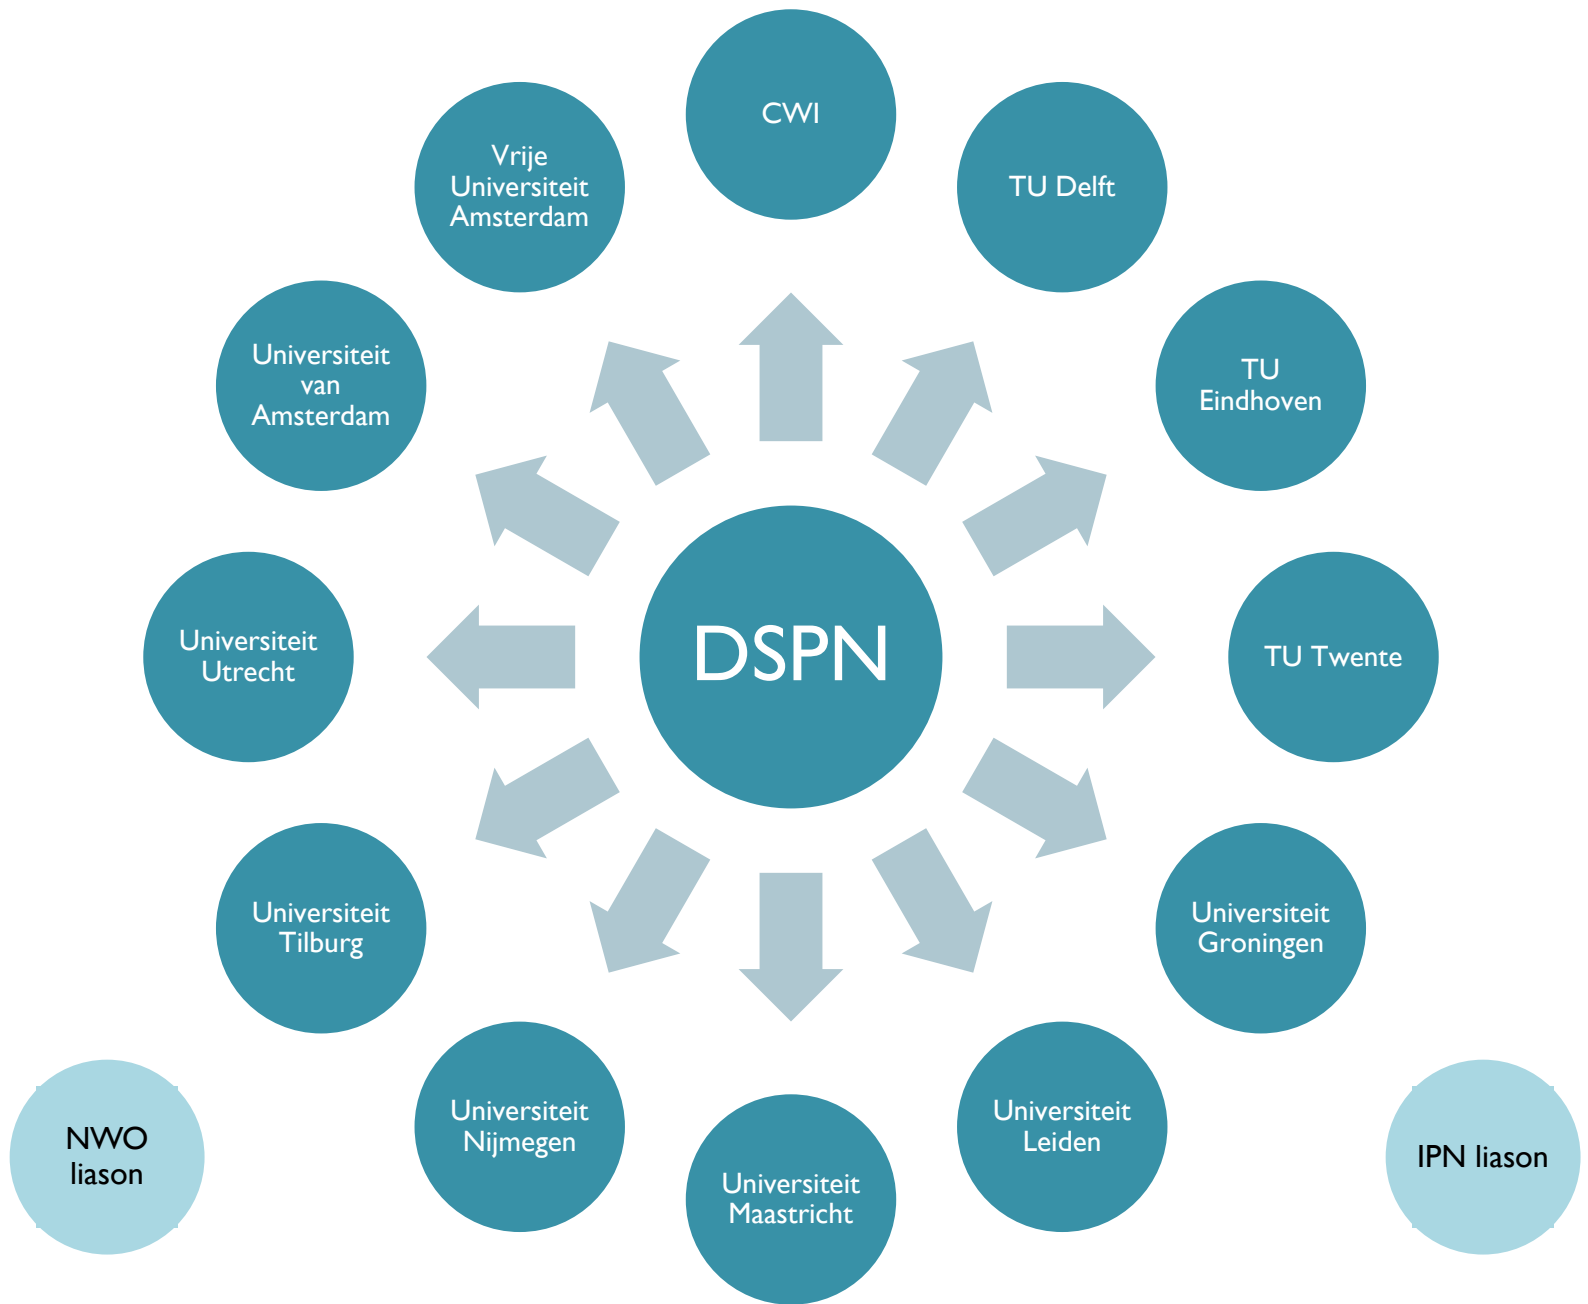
CWI

Vrije Universiteit Amsterdam

TU Delft

Universiteit van Amsterdam

TU Eindhoven

DSPN

Universiteit Utrecht

TU Twente

Universiteit Tilburg

Universiteit Groningen

NWO liason

Universiteit Nijmegen

Universiteit Maastricht

Universiteit Leiden

IPN liason